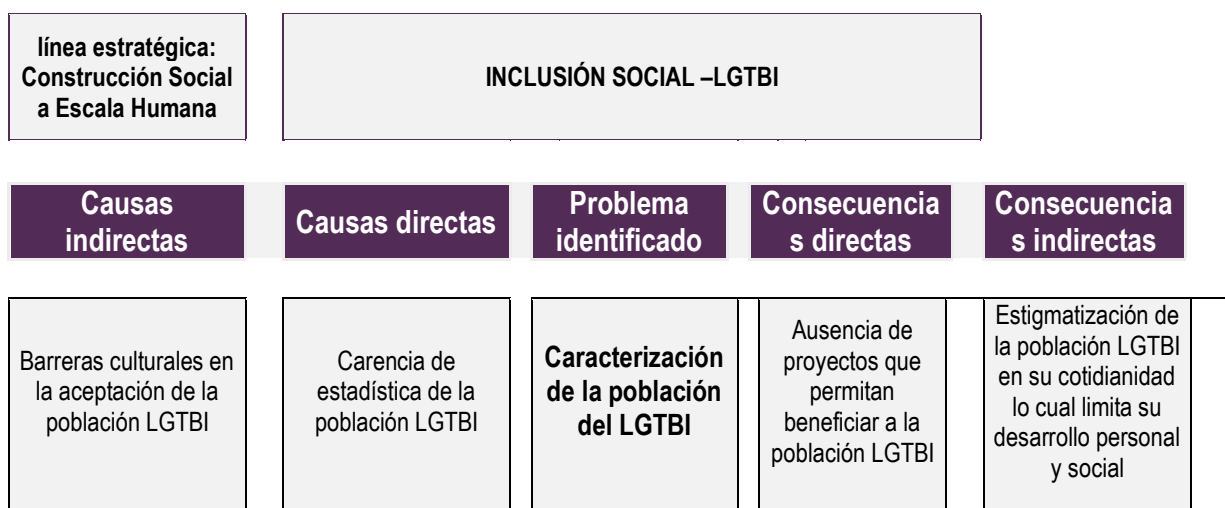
línea estratégica: Construcción Social a Escala Humana

INCLUSIÓN SOCIAL –LGTBI

| Causas indirectas | Causas directas | Problema identificado | Consecuencia s directas | Consecuencia s indirectas |
|---|---|---|---|---|
| Barreras culturales en la aceptación de la población LGTBI | Carencia de estadística de la población LGTBI | **Caracterización de la población del LGTBI** | Ausencia de proyectos que permitan beneficiar a la población LGTBI | Estigmatización de la población LGTBI en su cotidianidad lo cual limita su desarrollo personal y social |